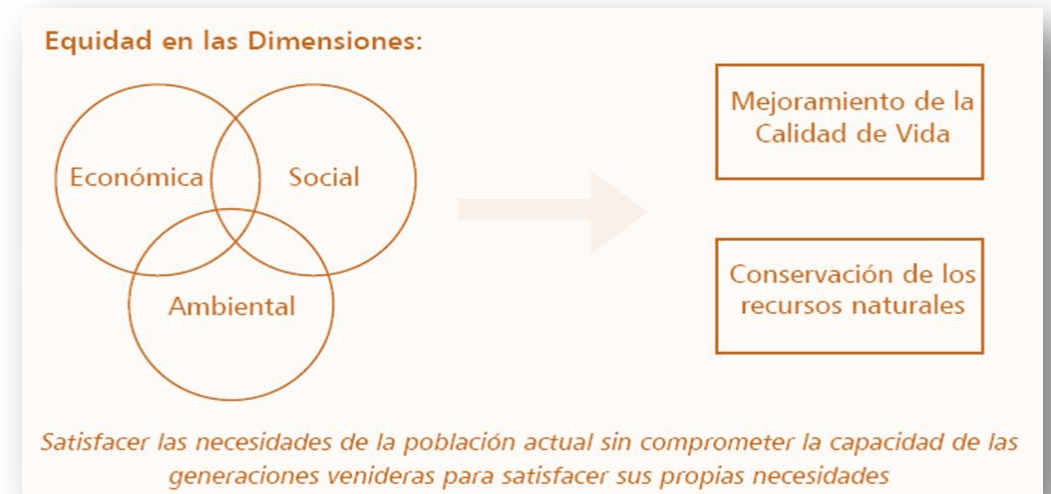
Equidad en las Dimensiones:

Económica

Social

Ambiental

Mejoramiento de la Calidad de Vida

Conservación de los recursos naturales

Satisfacer las necesidades de la población actual sin comprometer la capacidad de las generaciones venideras para satisfacer sus propias necesidades